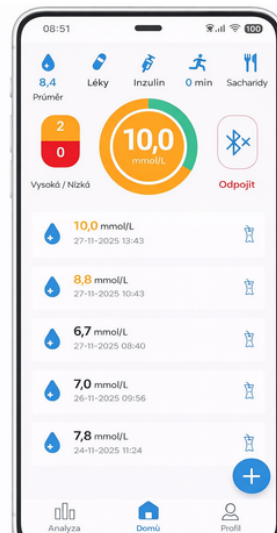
08:51
100

8,4
Průměr
Léky
Inzulín
0 min
Sacharidy

2
0
Vysoká / Nízká

10,0
mmol/L

Odpojit

10,0 mmol/L
27-11-2025 13:43

8,8 mmol/L
27-11-2025 10:43

6,7 mmol/L
27-11-2025 08:40

7,0 mmol/L
26-11-2025 09:56

7,8 mmol/L
24-11-2025 11:24

Analyza
Domů
Profil